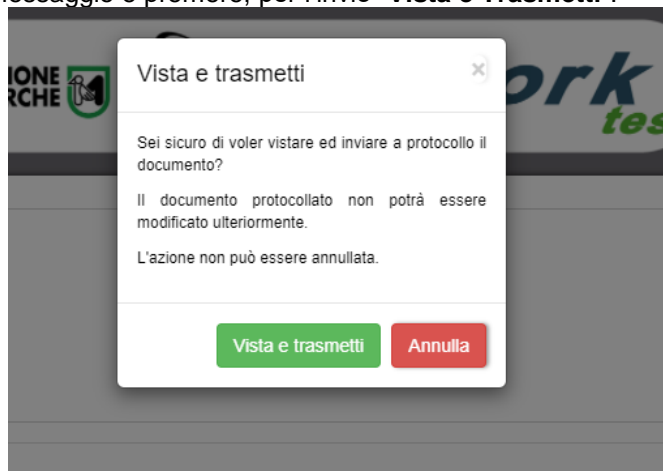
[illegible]essaggio e premere, per l'invio "Vista e Trasmetti"

IONE
RCHE

ork
tes

Vista e trasmetti

×

Sei sicuro di voler vistare ed inviare a protocollo il documento?

Il documento protocollato non potrà essere modificato ulteriormente.

L'azione non può essere annullata.

Vista e trasmetti

Annulla